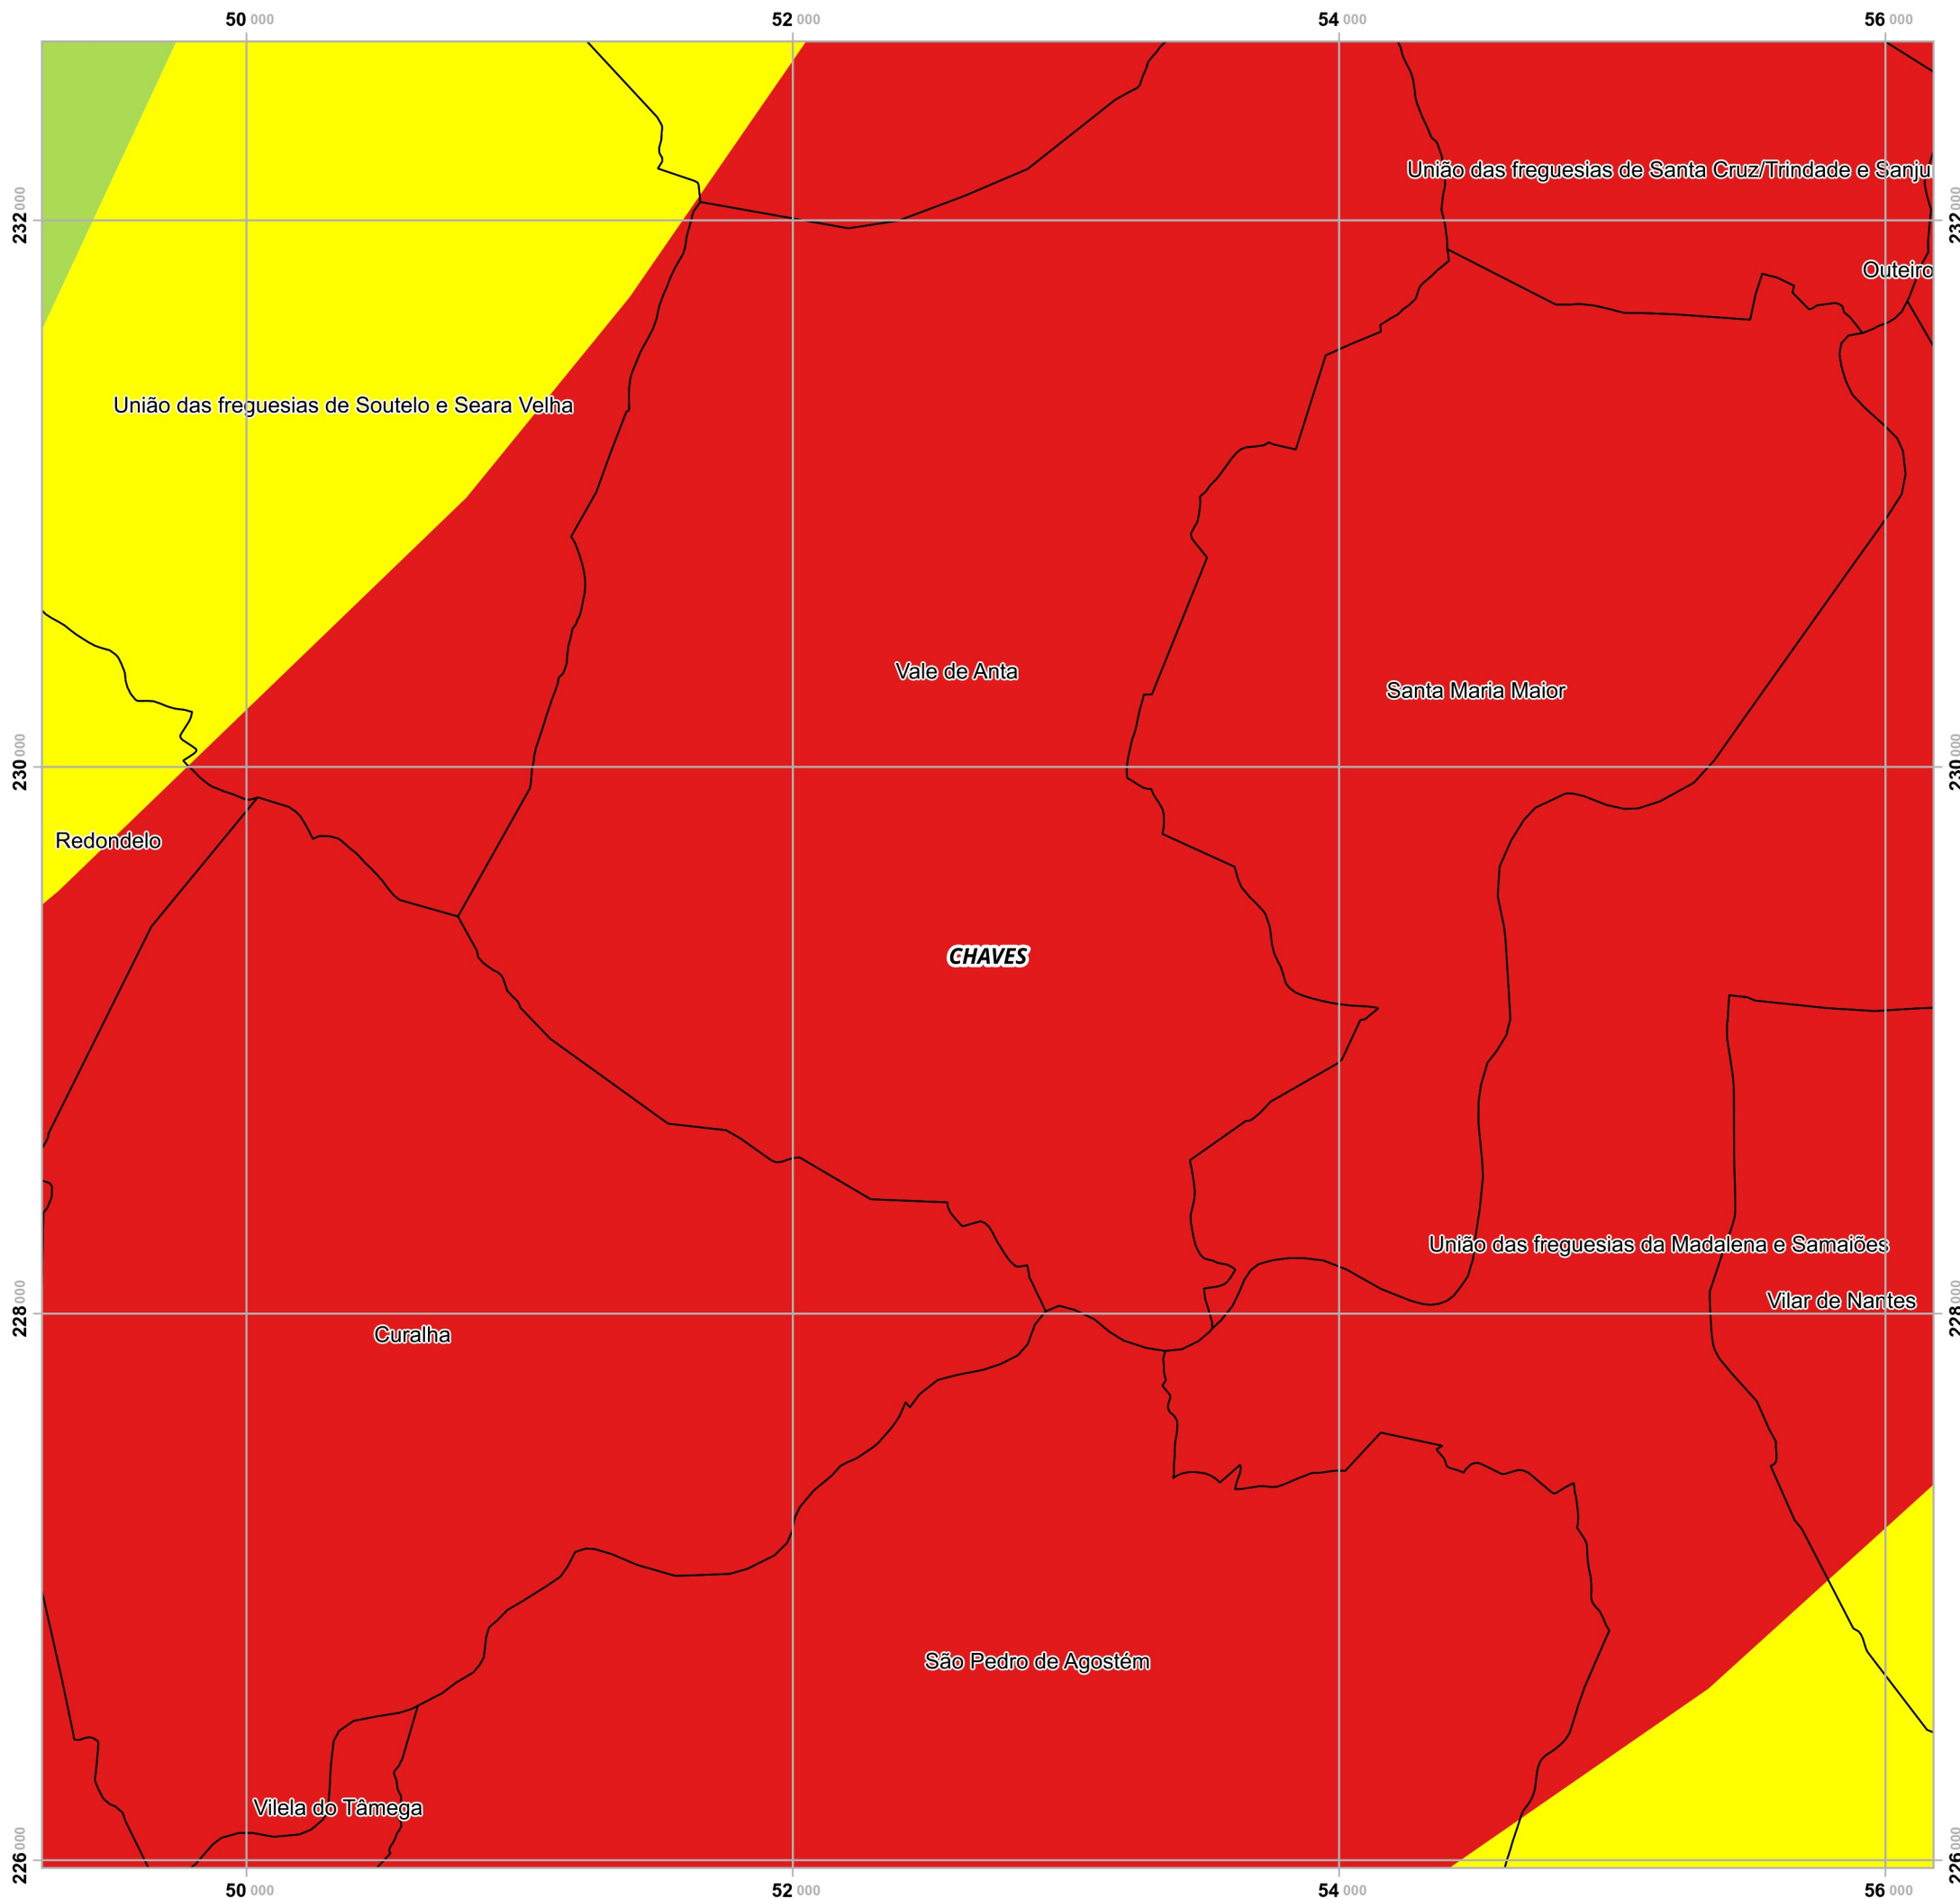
50 000 52 000 54 000 56 000

232 000

230 000

228 000

226 000

União das freguesias de Santa Cruz/Trindade e Sanju

Outeiro

União das freguesias de Soutelo e Seara Velha

Vale de Anta

Santa Maria Maior

Redondelo

CHAVES

União das freguesias da Madalena e Samaiões

Vilar de Nantes

Curalha

São Pedro de Agostém

Vilela do Tâmega

232 000

230 000

228 000

226 000

50 000 52 000 54 000 56 000